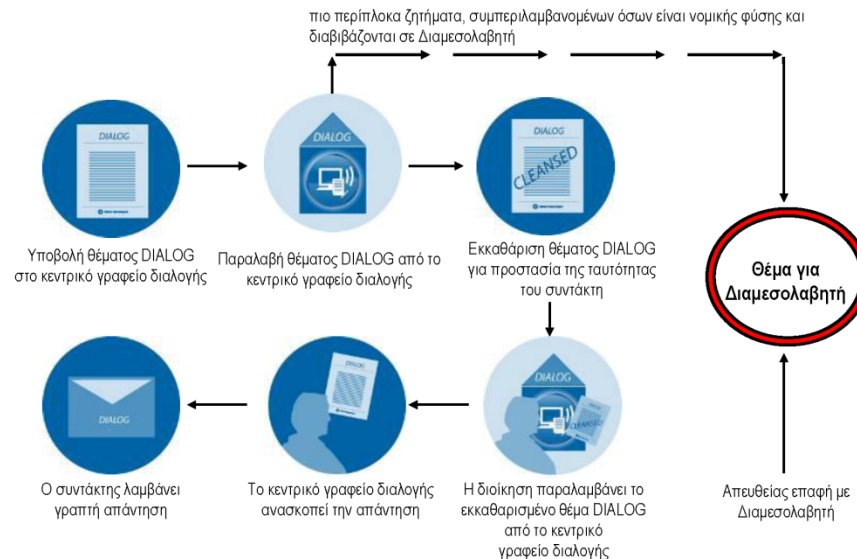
πιο περίπλοκα ζητήματα, συμπεριλαμβανομένων όσων είναι νομικής φύσης και διαβιβάζονται σε Διαμεσολαβητή

DIALOG

DIALOG

DIALOG

CLEANSED

Υποβολή θέματος DIALOG στο κεντρικό γραφείο διαλογής

Παραλαβή θέματος DIALOG από το κεντρικό γραφείο διαλογής

Εκκαθάριση θέματος DIALOG για προστασία της ταυτότητας του συντάκτη

Θέμα για Διαμεσολαβητή

DIALOG

DIALOG

CLEANSED

Ο συντάκτης λαμβάνει γραπτή απάντηση

Το κεντρικό γραφείο διαλογής ανασκοπεί την απάντηση

Η διοίκηση παραλαμβάνει το εκκαθαρισμένο θέμα DIALOG από το κεντρικό γραφείο διαλογής

Απευθείας επαφή με Διαμεσολαβητή